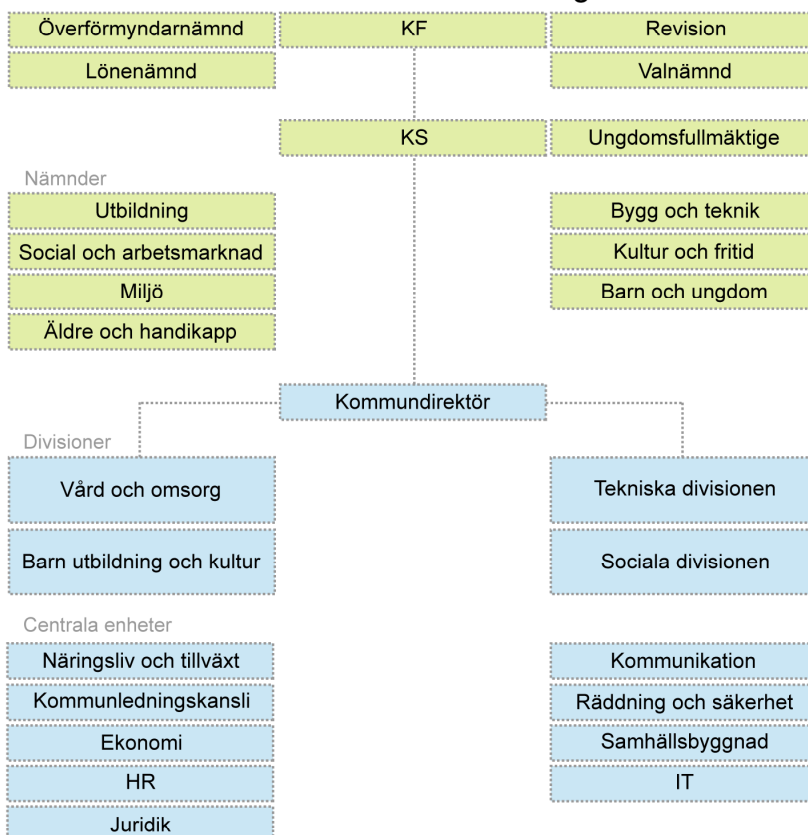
Överförmyndarnämnd
KF
Revision
Lönenämnd
Valnämnd
KS
Ungdomsfullmäktige
Nämnder
Utbildning
Social och arbetsmarknad
Miljö
Äldre och handikapp
Bygg och teknik
Kultur och fritid
Barn och ungdom
Kommundirektör
Divisioner
Vård och omsorg
Barn utbildning och kultur
Tekniska divisionen
Sociala divisionen
Centrala enheter
Näringsliv och tillväxt
Kommunledningskansli
Ekonomi
HR
Juridik
Kommunikation
Räddning och säkerhet
Samhällsbyggnad
IT